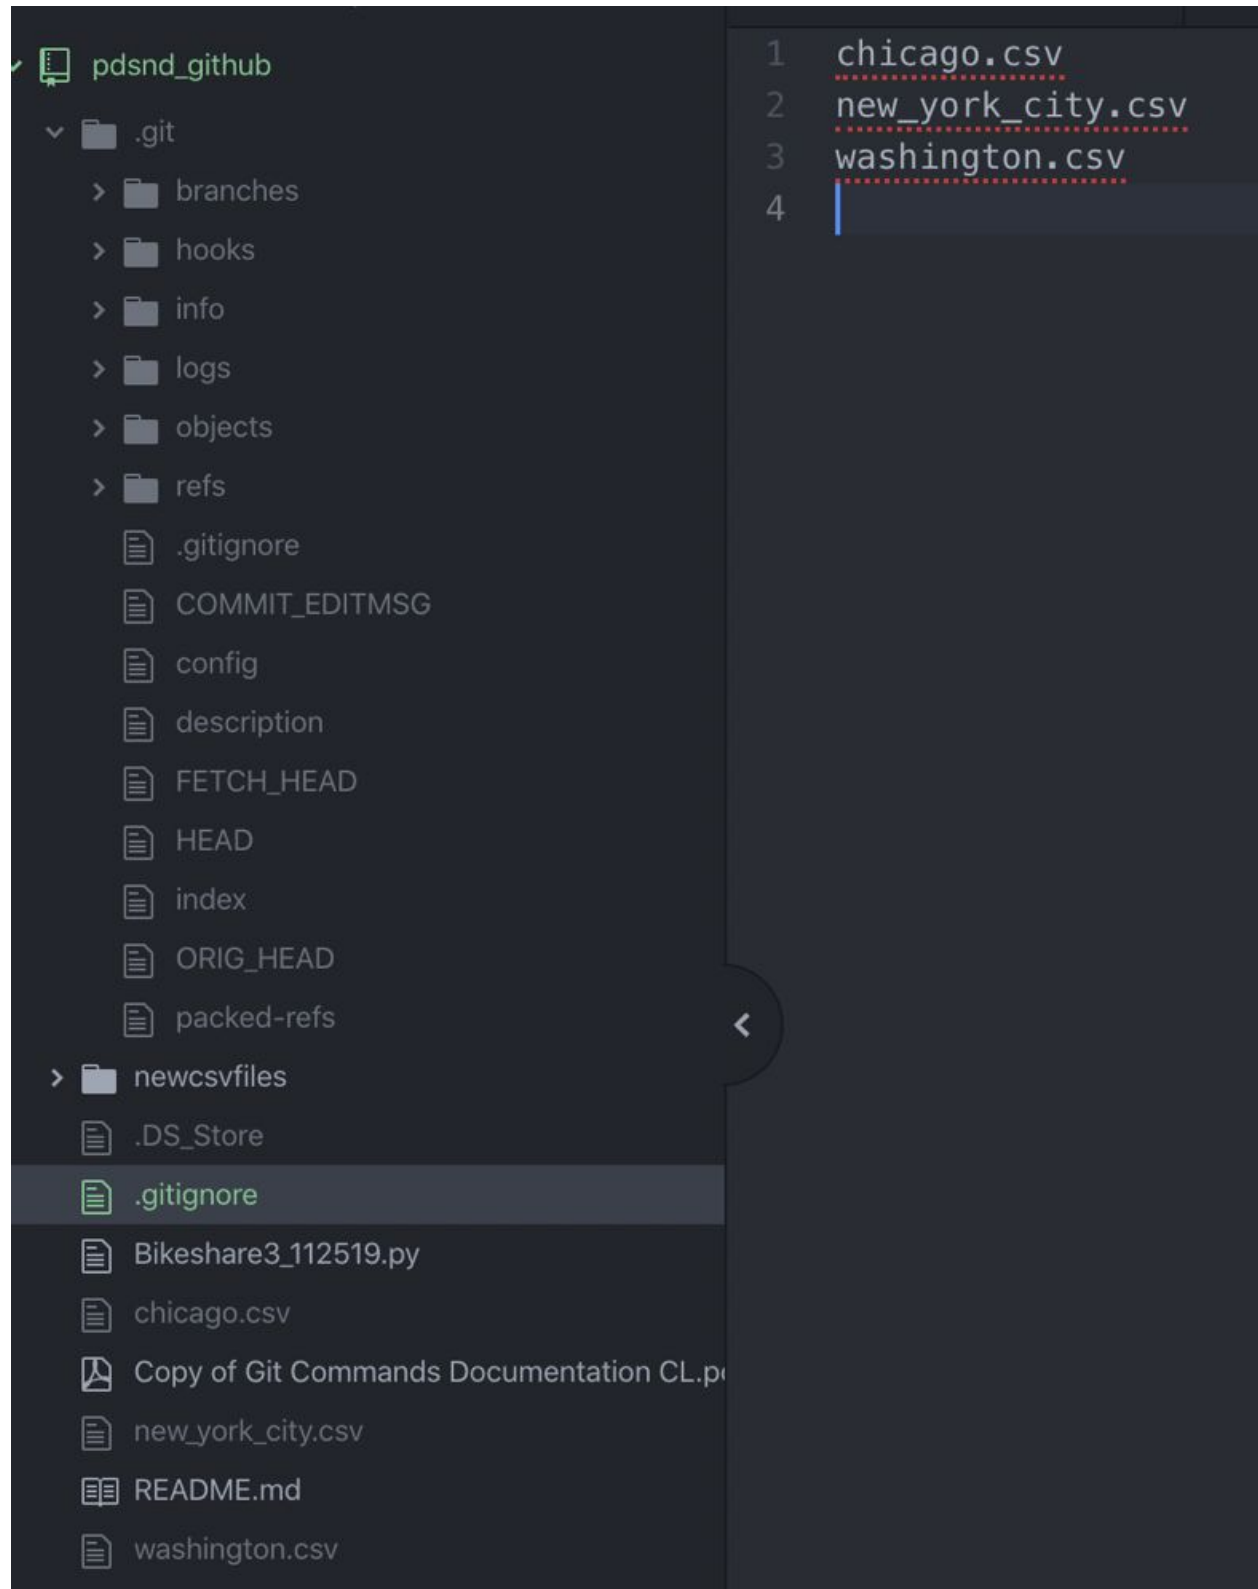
pdsnd_github
.git
branches
hooks
info
logs
objects
refs
.gitignore
COMMIT_EDITMSG
config
description
FETCH_HEAD
HEAD
index
ORIG_HEAD
packed-refs
newcsvfiles
.DS_Store
.gitignore
Bikeshare3_112519.py
chicago.csv
Copy of Git Commands Documentation CL.p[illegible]
new_york_city.csv
README.md
washington.csv

1 chicago.csv
2 new_york_city.csv
3 washington.csv
4